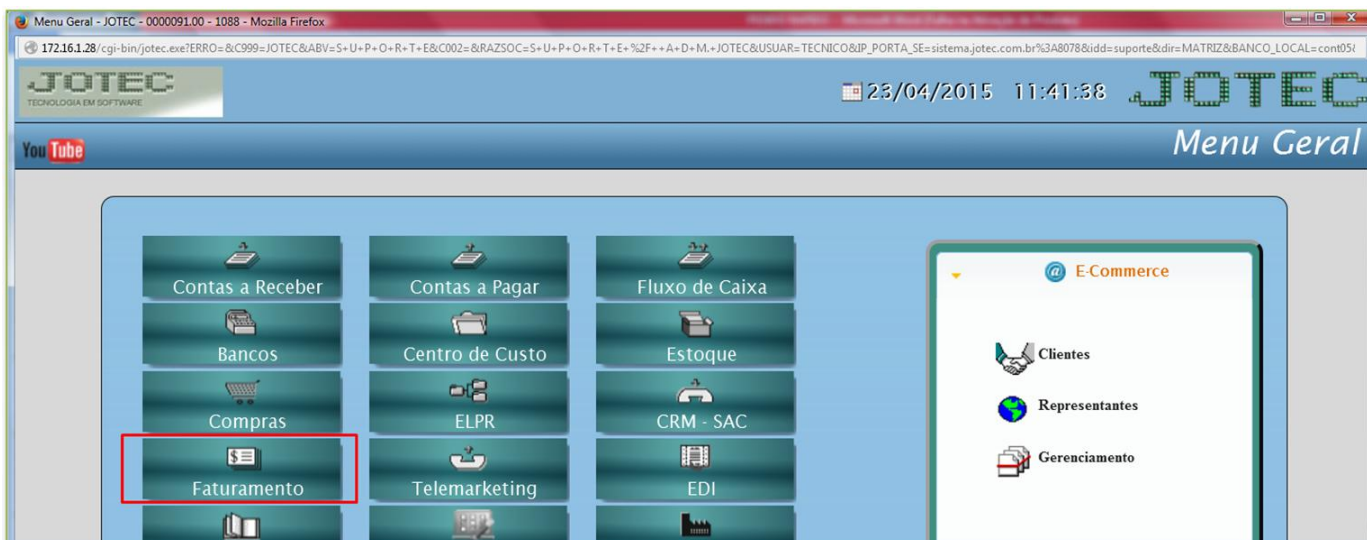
Menu Geral - JOTEC - 0000091.00 - 1088 - Mozilla Firefox

172.16.1.28/cgi-bin/jotec.exe?ERRO=&C999=JOTEC&ABV=S+U+P+O+R+T+E&C002=&RAZSOC=S+U+P+O+R+T+E+%2F++A+D+M.+JOTEC&USUAR=TECNICO&IP_PORTA_SE=sistema.jotec.com.br%3A8078&idd=suporte&dir=MATRIZ&BANCO_LOCAL=cont05

JOTEC
TECNOLOGIA EM SOFTWARE

23/04/2015 11:41:38 JOTEC

YouTube

Menu Geral

Contas a Receber
Contas a Pagar
Fluxo de Caixa
Bancos
Centro de Custo
Estoque
Compras
ELPR
CRM - SAC
Faturamento
Telemarketing
EDI

E-Commerce
Clientes
Representantes
Gerenciamento